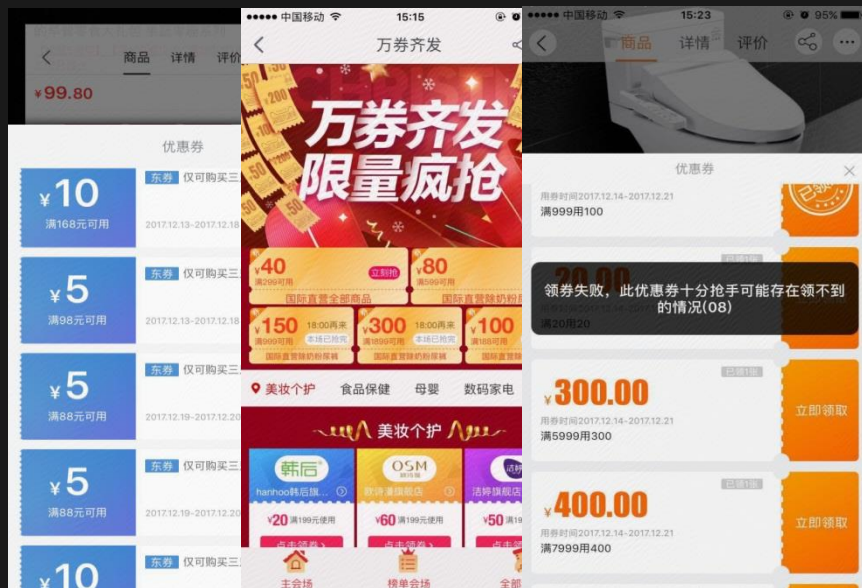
商品 详情 评价

¥99.80

优惠券

¥10
满168元可用
东券 仅可购买三
2017.12.13-2017.12.18

¥5
满98元可用
东券 仅可购买三
2017.12.13-2017.12.18

¥5
满88元可用
东券 仅可购买三
2017.12.19-2017.12.20

¥5
满88元可用
东券 仅可购买三
2017.12.19-2017.12.20

¥10
东券 仅可购买三

●●●●● 中国移动 15:15

万券齐发

万券齐发
限量疯抢

¥40 满299可用 立即抢
国际直营全部商品

¥80 满599可用
国际直营辣奶粉

¥150 满999可用 18:00再来 本场已抢完
国际直营辣奶粉频辣

¥300 满1899可用 18:00再来 本场已抢完
国际直营辣奶粉频辣

¥100 满188可用
国际直营

美妆个护 食品保健 母婴 数码家电

美妆个护

韩后
hanhoo韩后旗...
¥20 满199元使用
点击领券

OSM
欧诗漫旗舰店
¥60 满199元使用
点击领券

洁婷
洁婷旗舰店
¥50 满1

主会场 榜单会场 全部

●●●●● 中国移动 15:23 95%

商品 详情 评价

优惠券

用券时间2017.12.14-2017.12.21
满999用100
已领

20.00
满20用20

领券失败，此优惠券十分抢手可能存在领不到的情况(08)

已领1张
¥300.00
用券时间2017.12.14-2017.12.21
满5999用300
立即领取

已领1张
¥400.00
用券时间2017.12.14-2017.12.21
满7999用400
立即领取